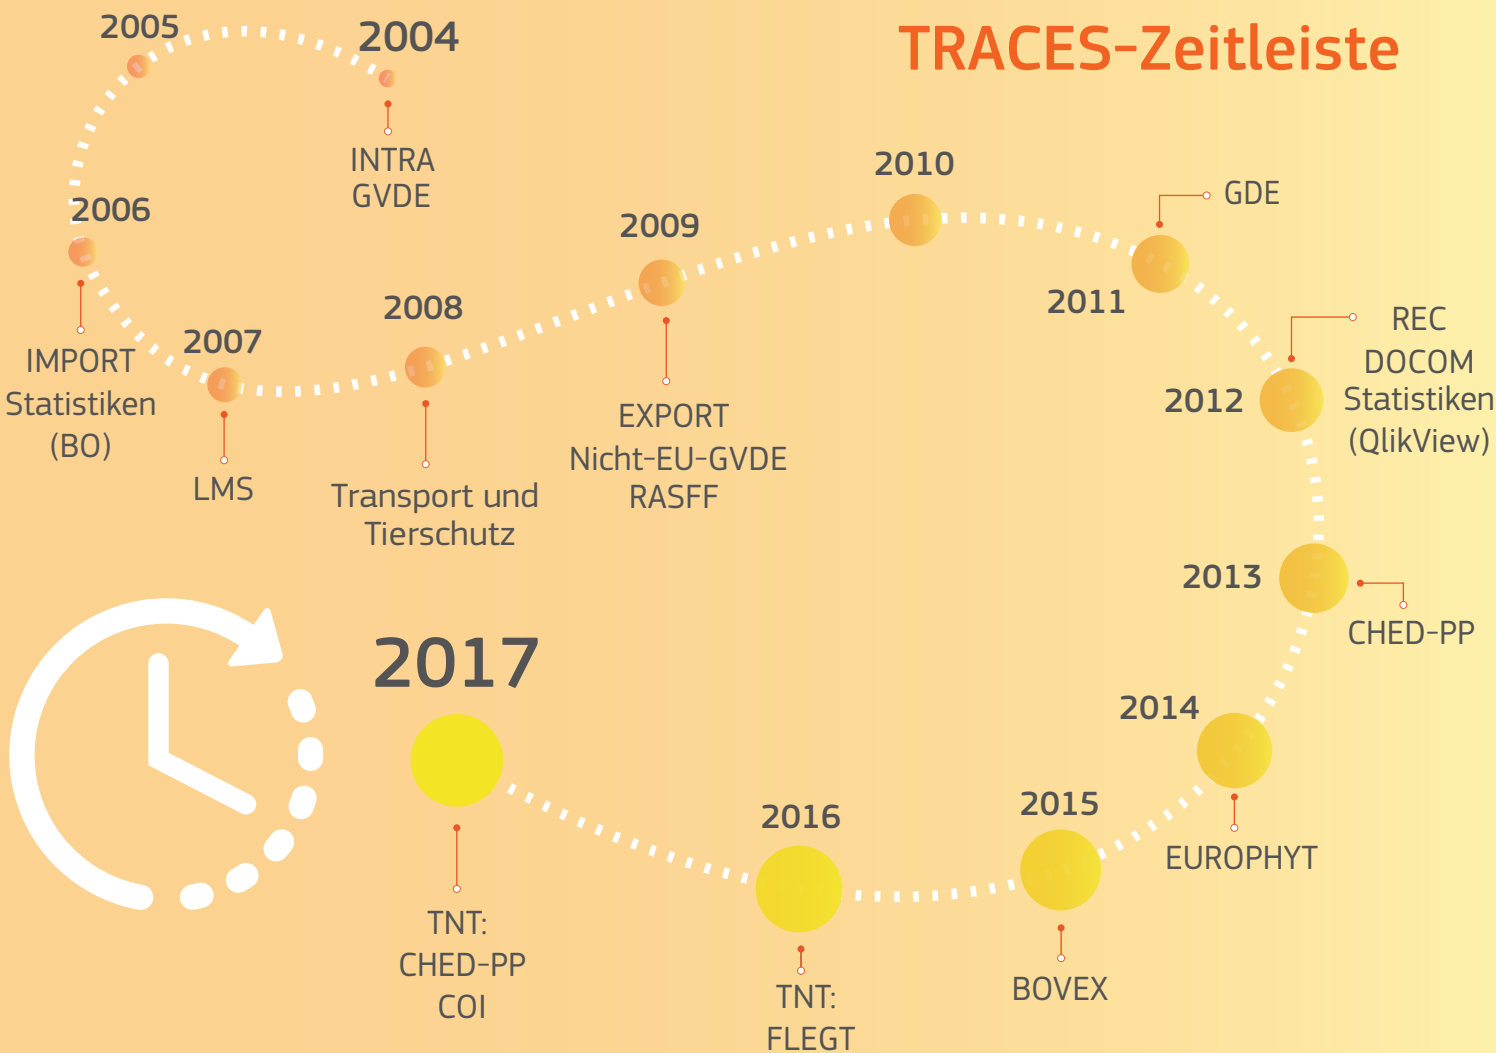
TRACES-Zeitleiste

2005

2004
INTRA
GVDE

2006
IMPORT
Statistiken
(BO)

2007
LMS

2008
Transport und
Tierschutz

2009
EXPORT
Nicht-EU-GVDE
RASFF

2010

2011
GDE

2012
REC
DOCOM
Statistiken
(QlikView)

2013
CHED-PP

2014
EUROPHYT

2015
BOVEX

2016
TNT:
FLEGT

2017
TNT:
CHED-PP
COI